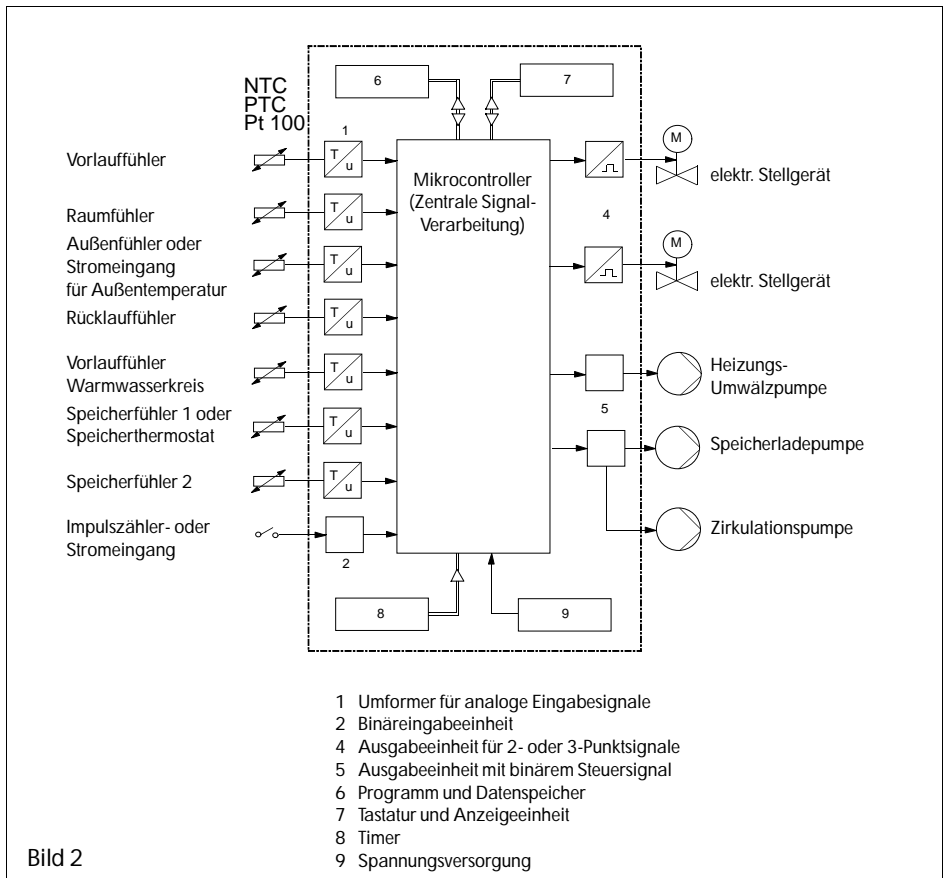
NTC
PTC
Pt 100

6

7

1

Vorlaufffühler

Raumfühler

Außenfühler oder Stromeingang für Außentemperatur

Rücklauffühler

Vorlauffühler Warmwasserkreis

Speicherfühler 1 oder Speicherthermostat

Speicherfühler 2

Impulszähler- oder Stromeingang

T/u
T/u
T/u
T/u
T/u
T/u
T/u

2

Mikrocontroller (Zentrale Signal-Verarbeitung)

M
elektr. Stellgerät

4

M
elektr. Stellgerät

Heizungs-Umwälzpumpe

5

Speicherladepumpe

Zirkulationspumpe

8

9

1 Umformer für analoge Eingabesignale
2 Binäreingabeeinheit
4 Ausgabeeinheit für 2- oder 3-Punktsignale
5 Ausgabeeinheit mit binärem Steuersignal
6 Programm und Datenspeicher
7 Tastatur und Anzeigeeinheit
8 Timer
9 Spannungsversorgung

Bild 2